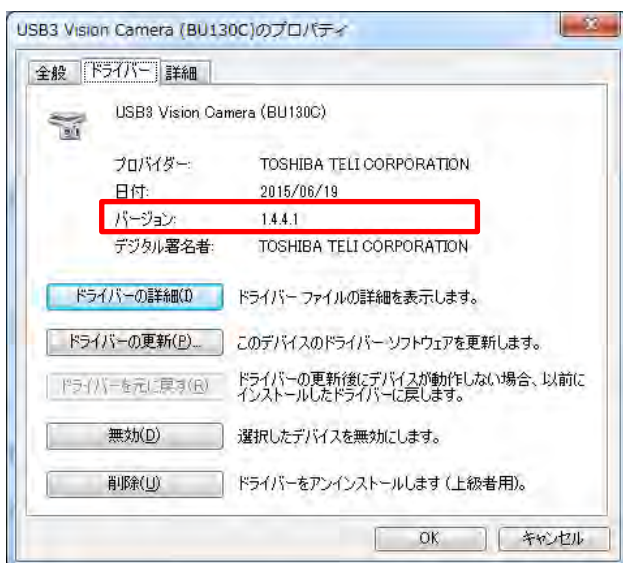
USB3 Vision Camera (BU130C)のプロパティ

全般 | ドライバー | 詳細

USB3 Vision Camera (BU130C)

| | |
|---|---|
| プロバイダー: | TOSHIBA TELI CORPORATION |
| 日付: | 2015/06/19 |
| バージョン: | 1.4.4.1 |
| デジタル署名者: | TOSHIBA TELI CORPORATION |

ドライバーの詳細(I) ドライバー ファイルの詳細を表示します。

ドライバーの更新(P)... このデバイスのドライバー ソフトウェアを更新します。

ドライバーを元に戻す(R) ドライバーの更新後にデバイスが動作しない場合、以前にインストールしたドライバーに戻します。

無効(D) 選択したデバイスを無効にします。

削除(U) ドライバーをアンインストールします (上級者用)。

OK キャンセル